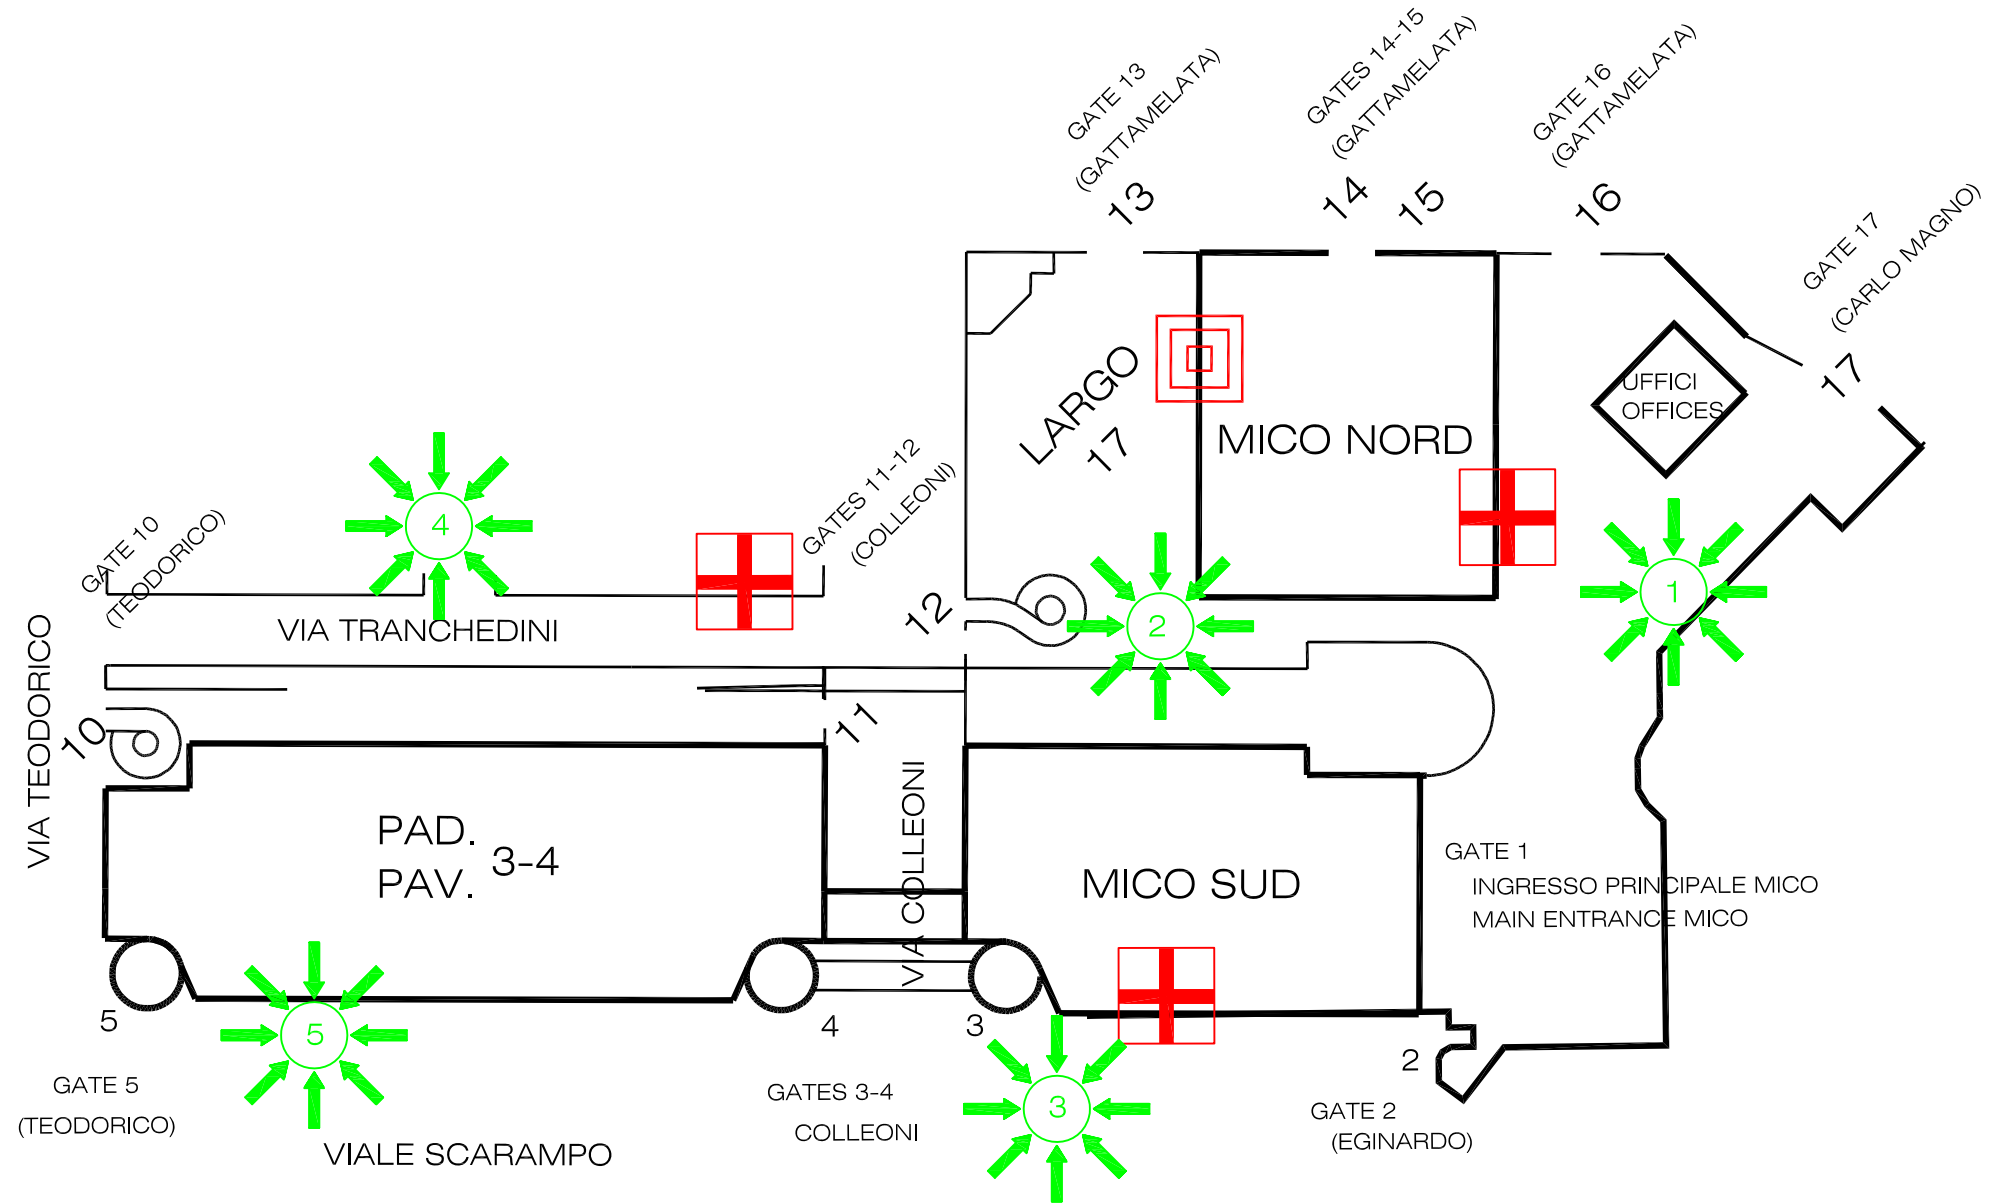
GATE 13
(GATTAMELATA)
13

GATES 14-15
(GATTAMELATA)
14
15

GATE 16
(GATTAMELATA)
16

GATE 17
(CARLO MAGNO)
17

UFFICI
OFFICES

LARGO
17

MICO NORD

GATE 10
(TEODORICO)

4

GATES 11-12
(COLLEONI)

12

2

1

VIA TRANCHEDINI

VIA TEODORICO

10

11

PAD.
PAV. 3-4

VIA COLLEONI

MICO SUD

GATE 1
INGRESSO PRINCIPALE MICO
MAIN ENTRANCE MICO

5

5

4

3

3

2

GATE 5
(TEODORICO)

VIALE SCARAMPO

GATES 3-4
COLLEONI

GATE 2
(EGINARDO)